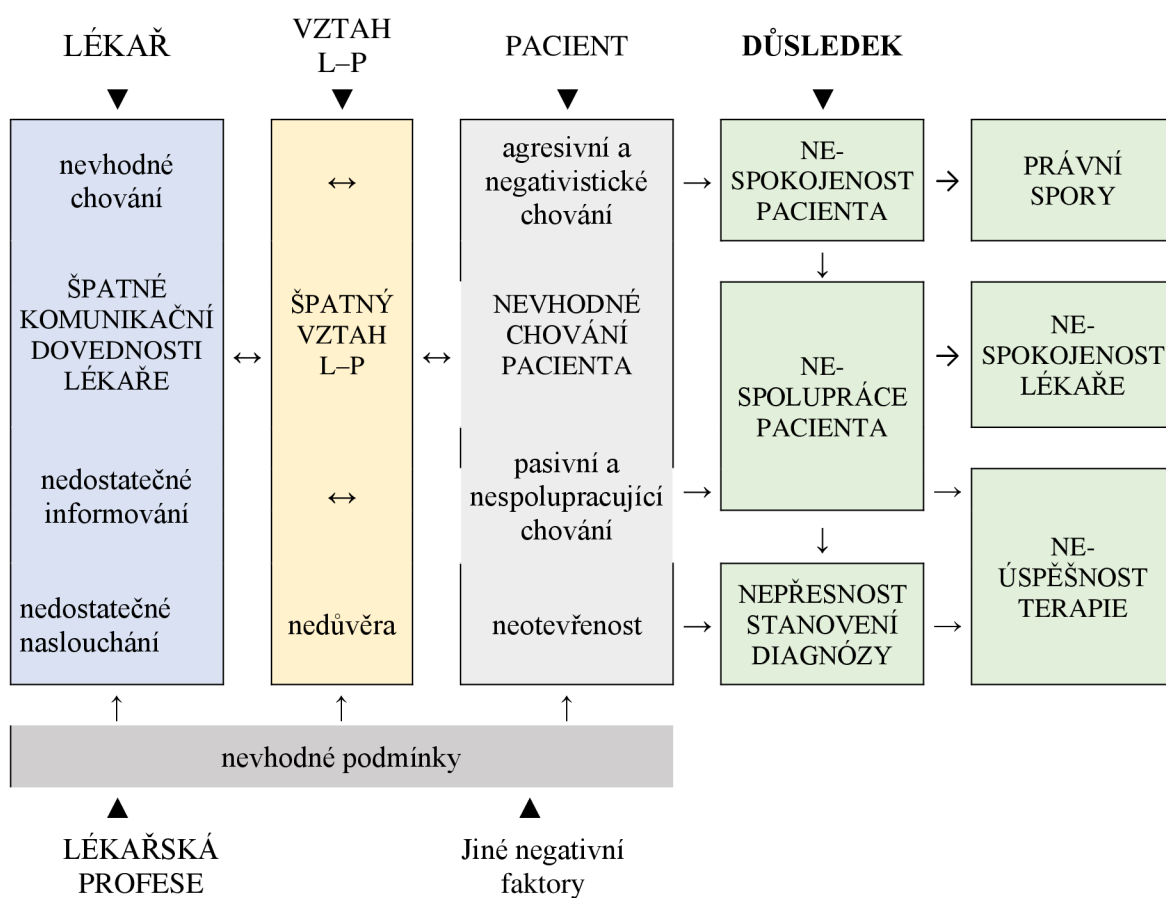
LÉKAŘ

VZTAH L–P

PACIENT

DŮSLEDEK

nevhodné chování

ŠPATNÉ KOMUNIKAČNÍ DOVEDNOSTI LÉKAŘE

nedostatečné informování

nedostatečné naslouchání

↔

ŠPATNÝ VZTAH L–P

↔

nedůvěra

agresivní a negativistické chování

NEVHODNÉ CHOVÁNÍ PACIENTA

pasivní a nespolupracující chování

neotevřenost

NE-SPOKOJENOST PACIENTA

NE-SPOLUPRÁCE PACIENTA

NEPŘESNOST STANOVENÍ DIAGNÓZY

PRÁVNÍ SPORY

NE-SPOKOJENOST LÉKAŘE

NE-ÚSPĚŠNOST TERAPIE

nevhodné podmínky

LÉKAŘSKÁ PROFESE

Jiné negativní faktory